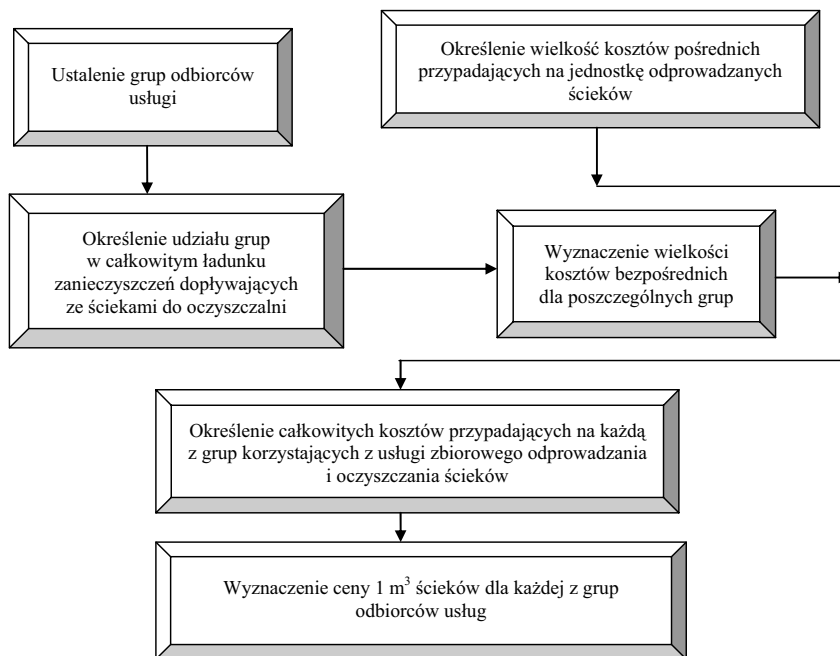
Ustalenie grup odbiorców usługi

Określenie wielkość kosztów pośrednich przypadających na jednostkę odprowadzanych ścieków

Określenie udziału grup w całkowitym ładunku zanieczyszczeń dopływających ze ściekami do oczyszczalni

Wyznaczenie wielkości kosztów bezpośrednich dla poszczególnych grup

Określenie całkowitych kosztów przypadających na każdą z grup korzystających z usługi zbiorowego odprowadzania i oczyszczania ścieków

Wyznaczenie ceny 1 $m^3$ ścieków dla każdej z grup odbiorców usług